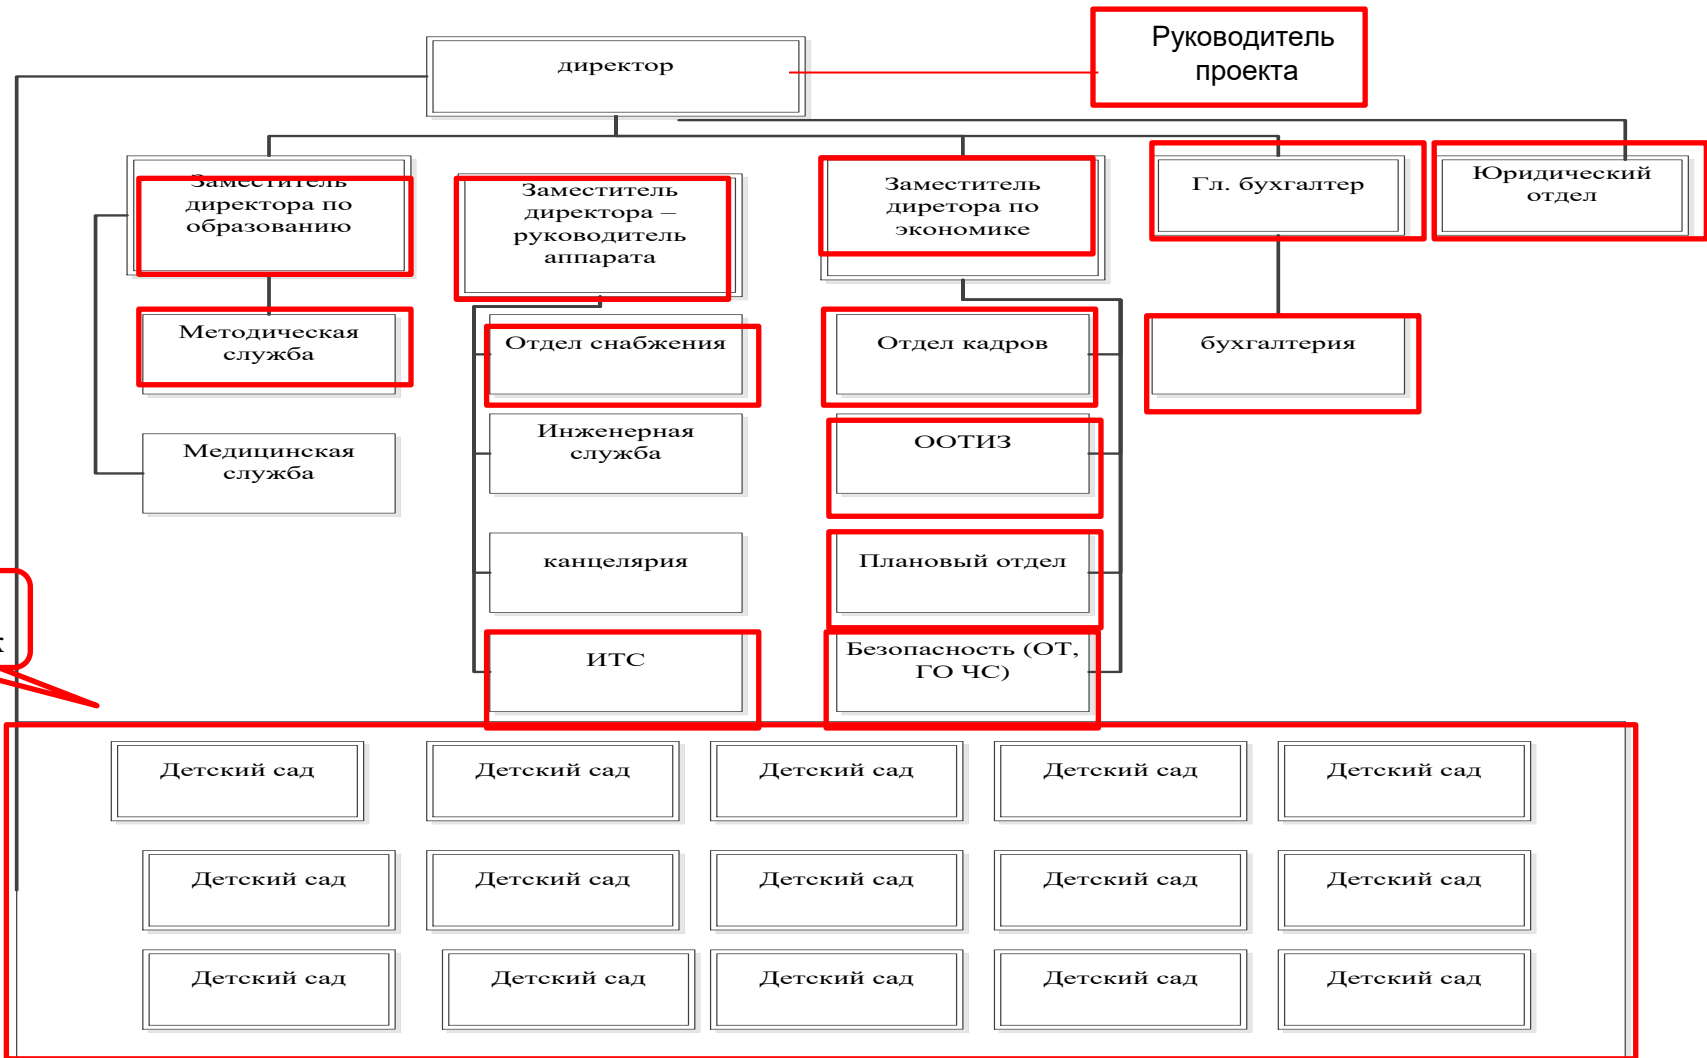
директор

Руководитель проекта

Заместитель директора по образованию

Заместитель директора – руководитель аппарата

Заместитель диретора по экономике

Гл. бухгалтер

Юридический отдел

Методическая служба

Медицинская служба

Отдел снабжения

Инженерная служба

канцелярия

ИТС

Отдел кадров

ООТИЗ

Плановый отдел

Безопасность (ОТ, ГО ЧС)

бухгалтерия

Детский сад

Детский сад

Детский сад

Детский сад

Детский сад

Детский сад

Детский сад

Детский сад

Детский сад

Детский сад

Детский сад

Детский сад

Детский сад

Детский сад

Детский сад